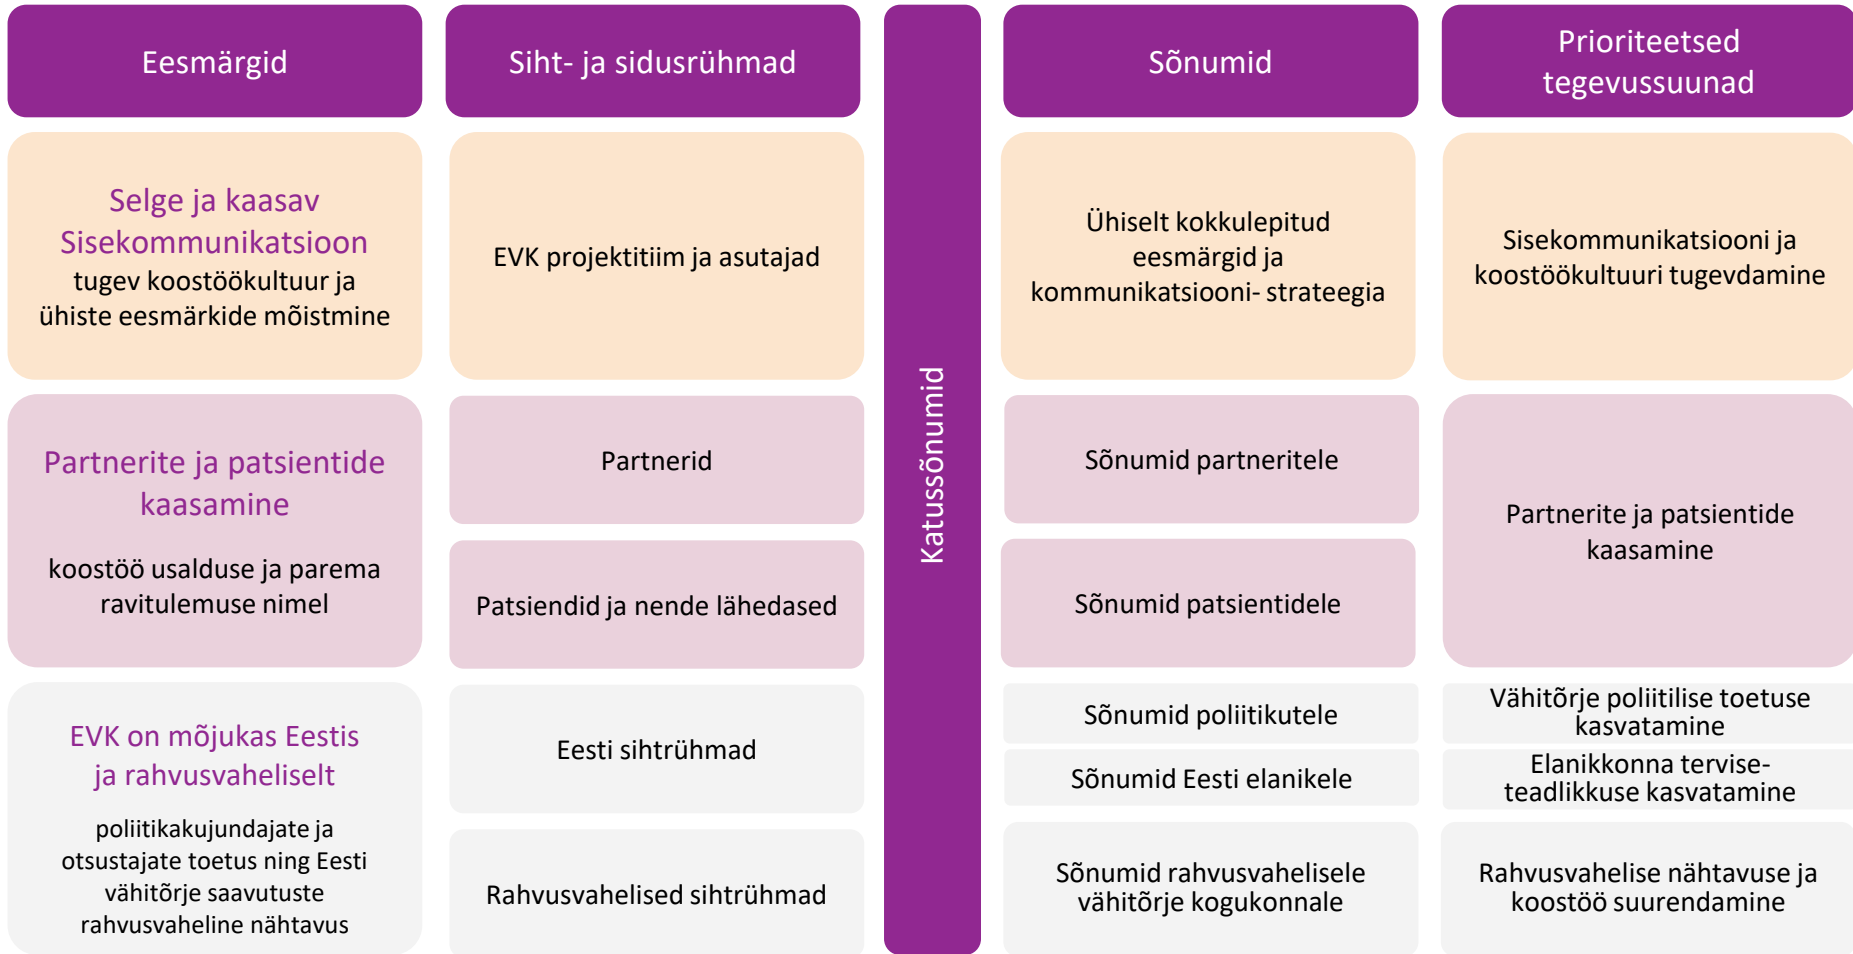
| Eesmärgid | Siht- ja sidusrühmad | Katussõnumid | Sõnumid | Prioriteetsed tegevussuunad |
|---|---|---|---|---|
| Selge ja kaasav Sisekommunikatsioon tugev koostöökultuur ja ühiste eesmärkide mõistmine | EVK projektitiim ja asutajad | | Ühiselt kokkulepitud eesmärgid ja kommunikatsiooni- strateegia | Sisekommunikatsiooni ja koostöökultuuri tugevdamine |
| Partnerite ja patsientide kaasamine koostöö usalduse ja parema ravitulemuse nimel | Partnerid | | Sõnumid partneritele | Partnerite ja patsientide kaasamine |
| | Patsiendid ja nende lähedased | | Sõnumid patsientidele | |
| EVK on mõjukas Eestis ja rahvusvaheliselt poliitikakujundajate ja otsustajate toetus ning Eesti vähitõrje saavutuste rahvusvaheline nähtavus | Eesti sihtrühmad | | Sõnumid poliitikutele | Vähitõrje poliitilise toetuse kasvatamine |
| | | | Sõnumid Eesti elanikele | Elanikkonna tervise-teadlikkuse kasvatamine |
| | Rahvusvahelised sihtrühmad | | Sõnumid rahvusvahelisele vähitõrje kogukonnale | Rahvusvahelise nähtavuse ja koostöö suurendamine |